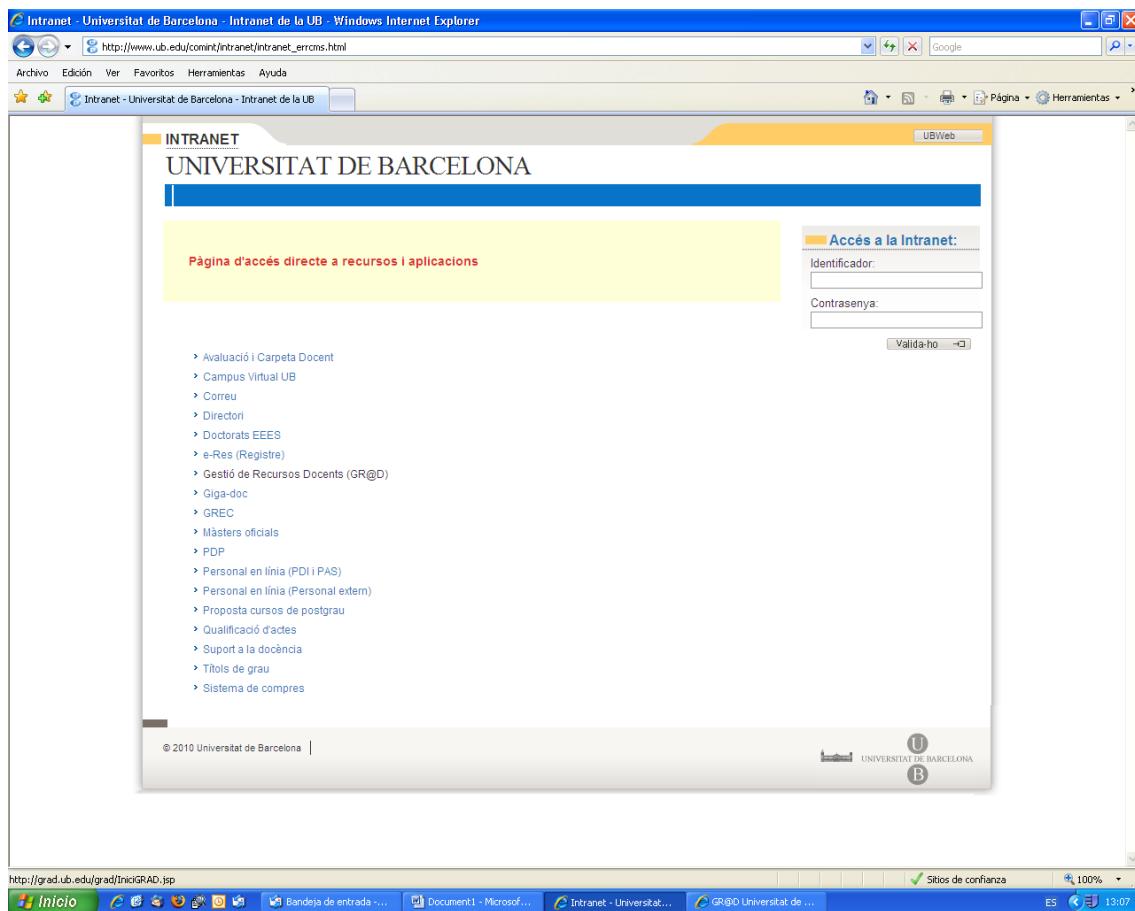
Intranet - Universitat de Barcelona - Intranet de la UB - Windows Internet Explorer

http://www.ub.edu/comint/intranet/intranet_errcms.html

Google

Archivo Edición Ver Favoritos Herramientas Ayuda

Intranet - Universitat de Barcelona - Intranet de la UB

Página Herramientas

INTRANET

UBWeb

UNIVERSITAT DE BARCELONA

Pàgina d'accés directe a recursos i aplicacions

Accés a la Intranet:

Identificador:

Contrasenya:

Valida-ho

Avaluació i Carpeta Docent
Campus Virtual UB
Correu
Directori
Doctorats EEES
e-Res (Registre)
Gestió de Recursos Docents (GR@D)
Giga-doc
GREC
Màsters oficials
PDP
Personal en línia (PDI i PAS)
Personal en línia (Personal extern)
Proposta cursos de postgrau
Qualificació d'actes
Suport a la docència
Títols de grau
Sistema de compres

© 2010 Universitat de Barcelona

U UNIVERSITAT DE BARCELONA B

http://grad.ub.edu/grad/IniciGRAD.jsp

Sitios de confianza

100%

Inicio

Bandeja de entrada -...

Document1 - Microsof...

Intranet - Universitat...

GR@D Universitat de ...

ES

13:07